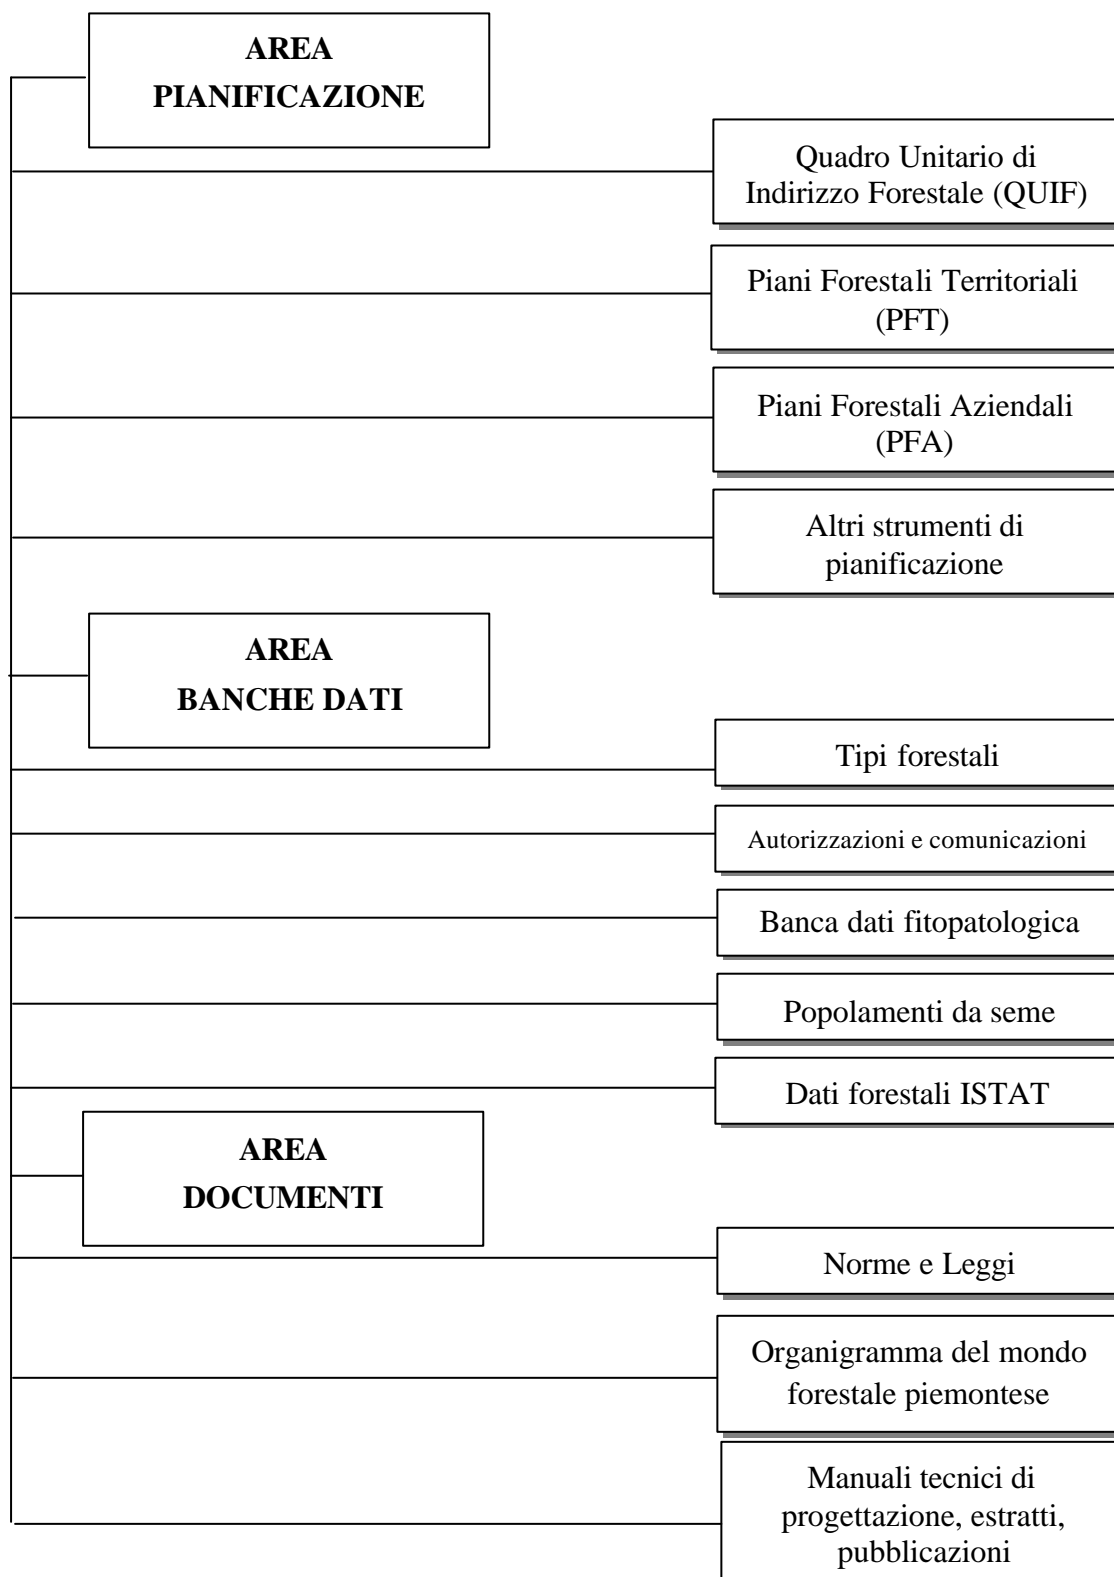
AREA PIANIFICAZIONE

Quadro Unitario di Indirizzo Forestale (QUIF)

Piani Forestali Territoriali (PFT)

Piani Forestali Aziendali (PFA)

Altri strumenti di pianificazione

AREA BANCHE DATI

Tipi forestali

Autorizzazioni e comunicazioni

Banca dati fitopatologica

Popolamenti da seme

Dati forestali ISTAT

AREA DOCUMENTI

Norme e Leggi

Organigramma del mondo forestale piemontese

Manuali tecnici di progettazione, estratti, pubblicazioni